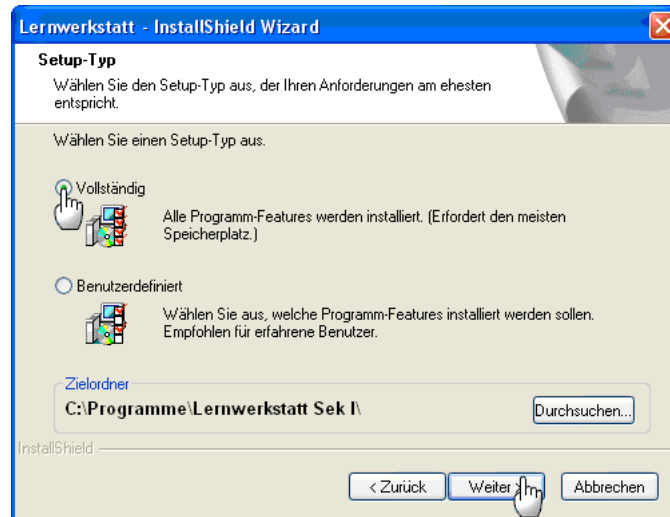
Lernwerkstatt - InstallShield Wizard

Setup-Typ

Wählen Sie den Setup-Typ aus, der Ihren Anforderungen am ehesten entspricht.

Wählen Sie einen Setup-Typ aus.

Vollständig

Alle Programm-Features werden installiert. (Erfordert den meisten Speicherplatz.)

Benutzerdefiniert

Wählen Sie aus, welche Programm-Features installiert werden sollen. Empfohlen für erfahrene Benutzer.

Zielordner

C:\Programme\Lernwerkstatt Sek I\

Durchsuchen...

InstallShield

< Zurück

Weiter >

Abbrechen